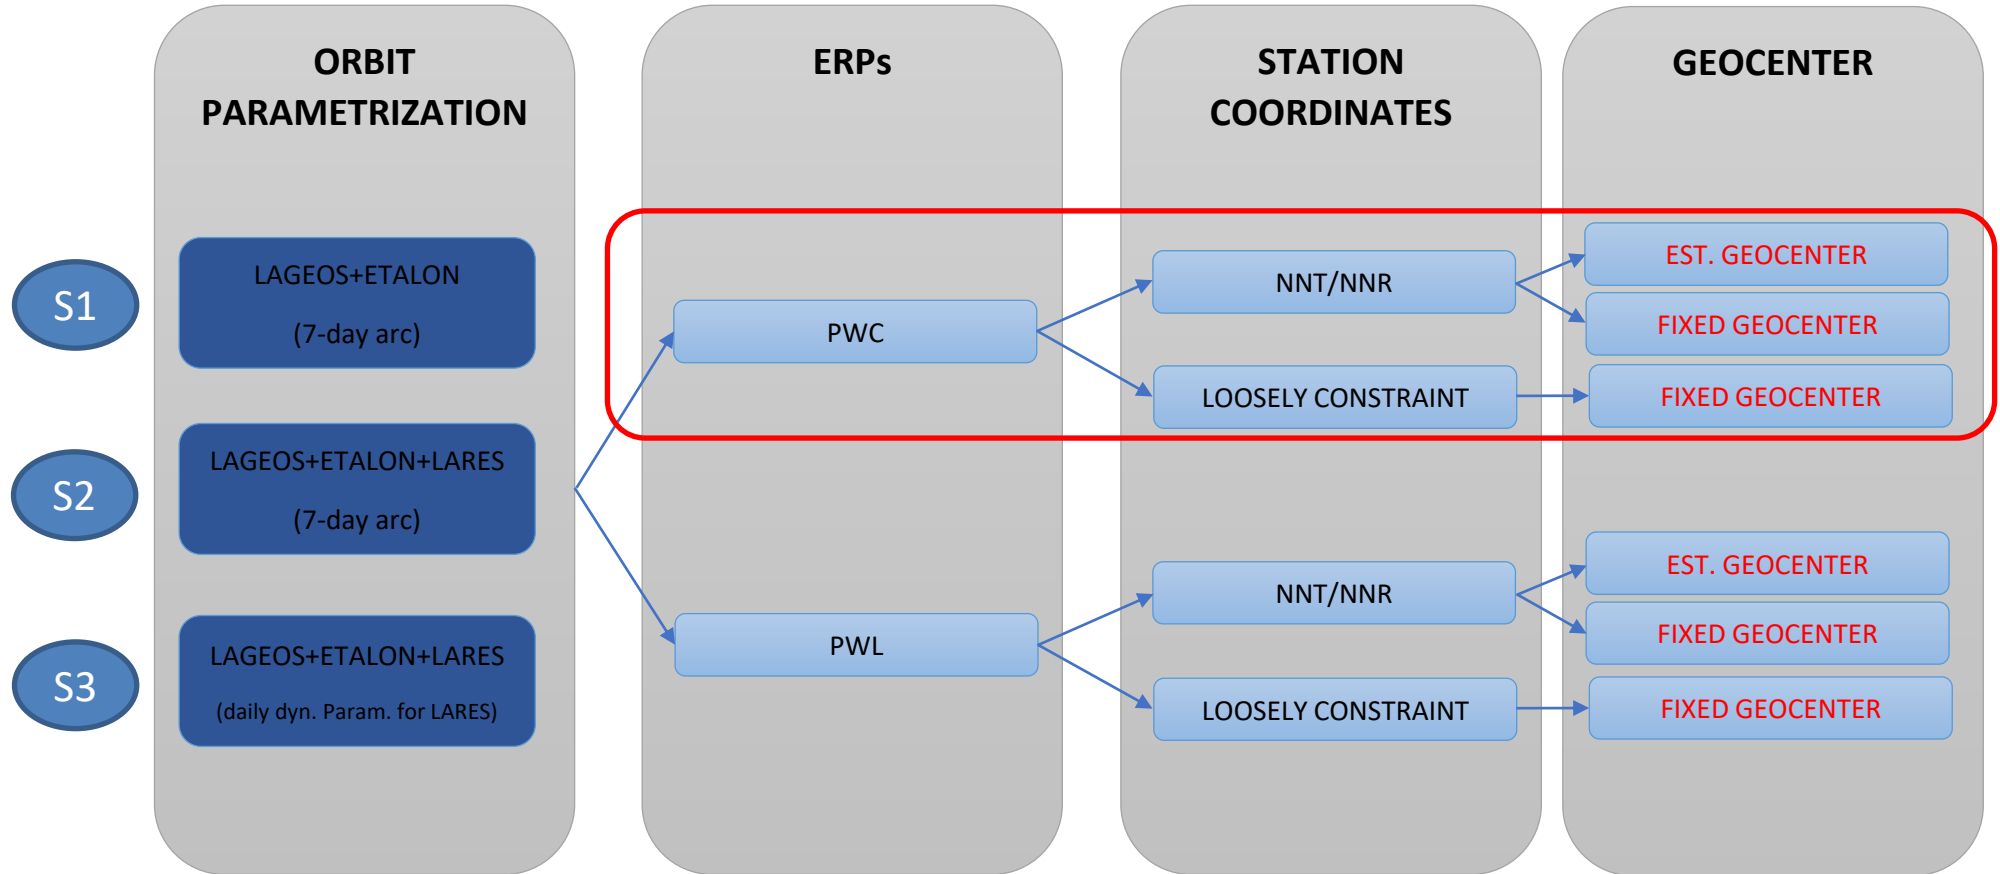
ORBIT PARAMETRIZATION

ERPs

STATION COORDINATES

GEOCENTER

S1

LAGEOS+ETALON

(7-day arc)

S2

LAGEOS+ETALON+LARES

(7-day arc)

S3

LAGEOS+ETALON+LARES

(daily dyn. Param. for LARES)

PWC

NNT/NNR

EST. GEOCENTER

FIXED GEOCENTER

LOOSELY CONSTRAINT

FIXED GEOCENTER

PWL

NNT/NNR

EST. GEOCENTER

FIXED GEOCENTER

LOOSELY CONSTRAINT

FIXED GEOCENTER